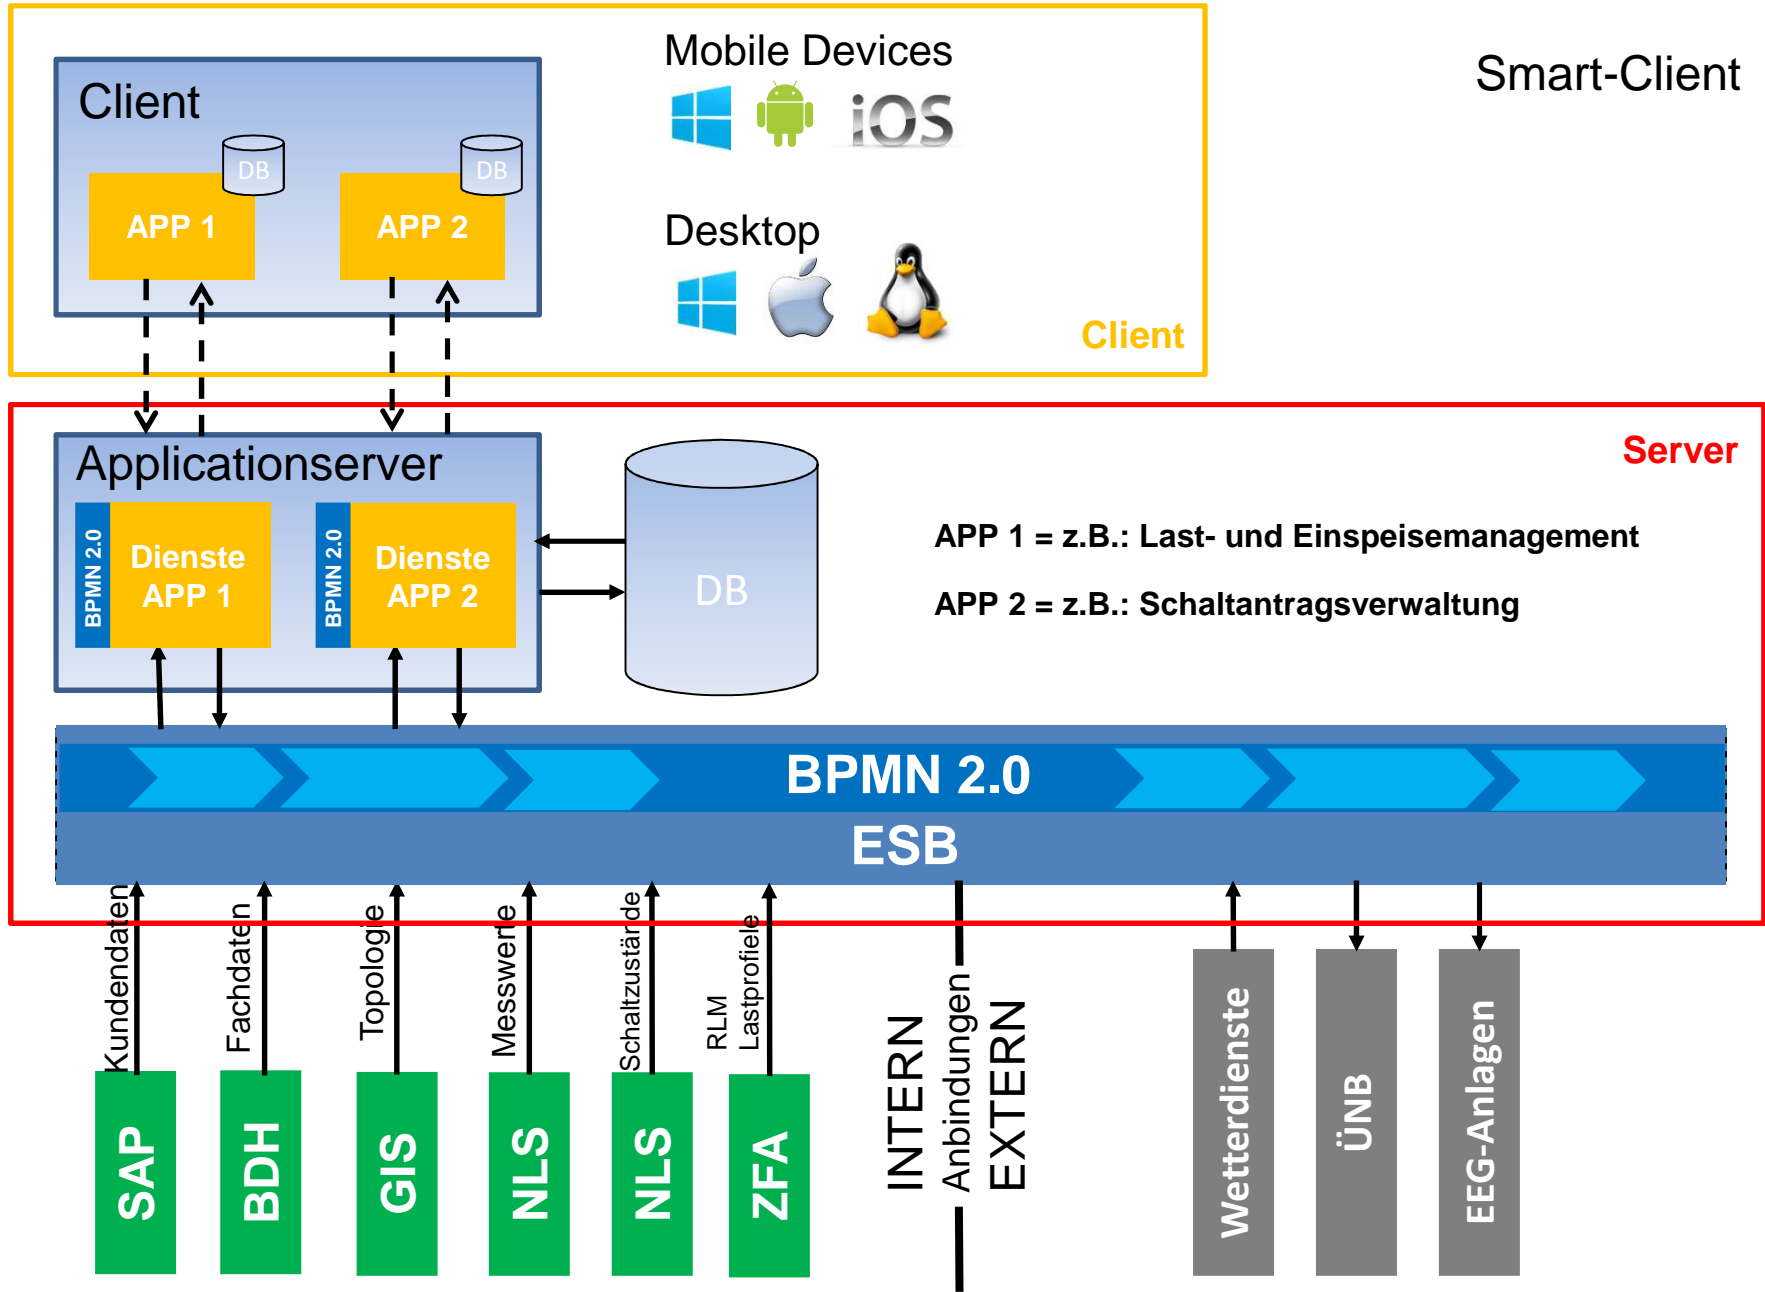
Client

DB

APP 1

DB

APP 2

Mobile Devices

iOS

Desktop

Client

Smart-Client

Server

Applicationserver

BPMN 2.0

Dienste APP 1

BPMN 2.0

Dienste APP 2

DB

APP 1 = z.B.: Last- und Einspeisemanagement

APP 2 = z.B.: Schaltantragsverwaltung

BPMN 2.0

ESB

Kundendaten

Fachdaten

Topologie

Messwerte

Schaltzustände

RLM Lastprofiele

SAP

BDH

GIS

NLS

NLS

ZFA

INTERN

Anbindungen

EXTERN

Wetterdienste

ÜNB

EEG-Anlagen